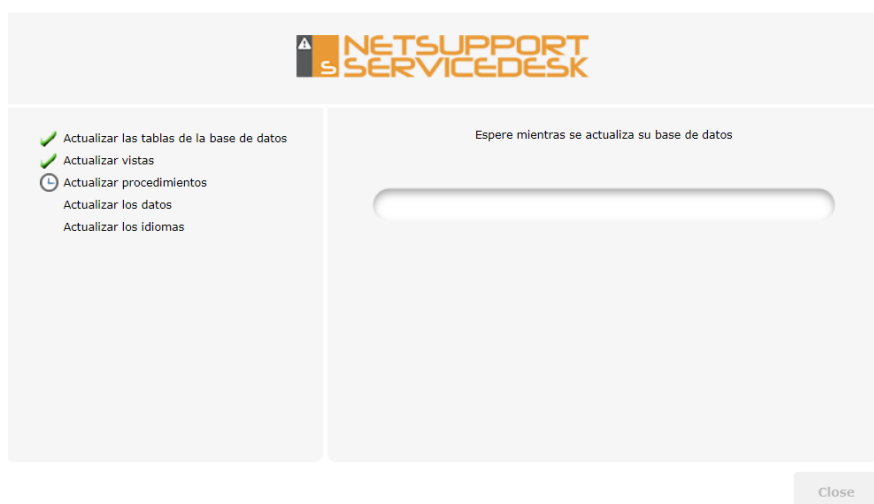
NETSUPPORT SERVICEDESK

Actualizar las tablas de la base de datos
Actualizar vistas
Actualizar procedimientos
Actualizar los datos
Actualizar los idiomas

Espere mientras se actualiza su base de datos

Close